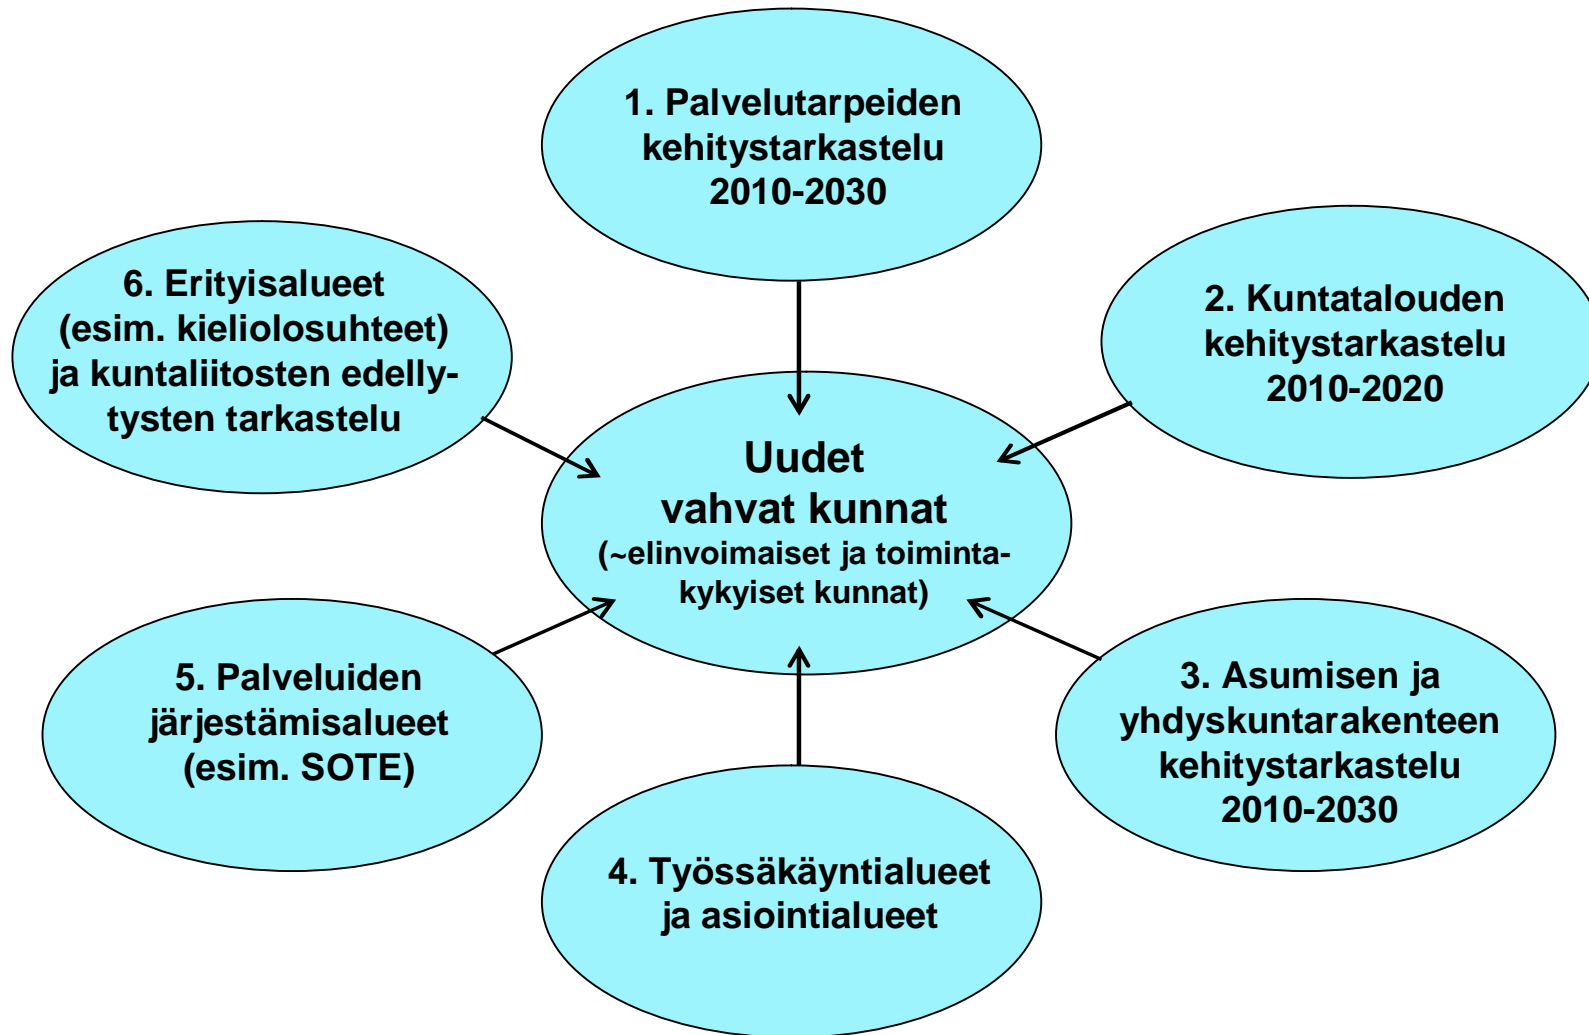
1. Palvelutarpeiden kehitystarkastelu 2010-2030

6. Erityisalueet (esim. kieliolosuhteet) ja kuntaliitosten edellytysten tarkastelu

2. Kuntatalouden kehitystarkastelu 2010-2020

Uudet vahvat kunnat (~elinvoimaiset ja toimintakykyiset kunnat)

5. Palveluiden järjestämisalueet (esim. SOTE)

3. Asumisen ja yhdyskuntarakenteen kehitystarkastelu 2010-2030

4. Työssäkäyntialueet ja asiointialueet